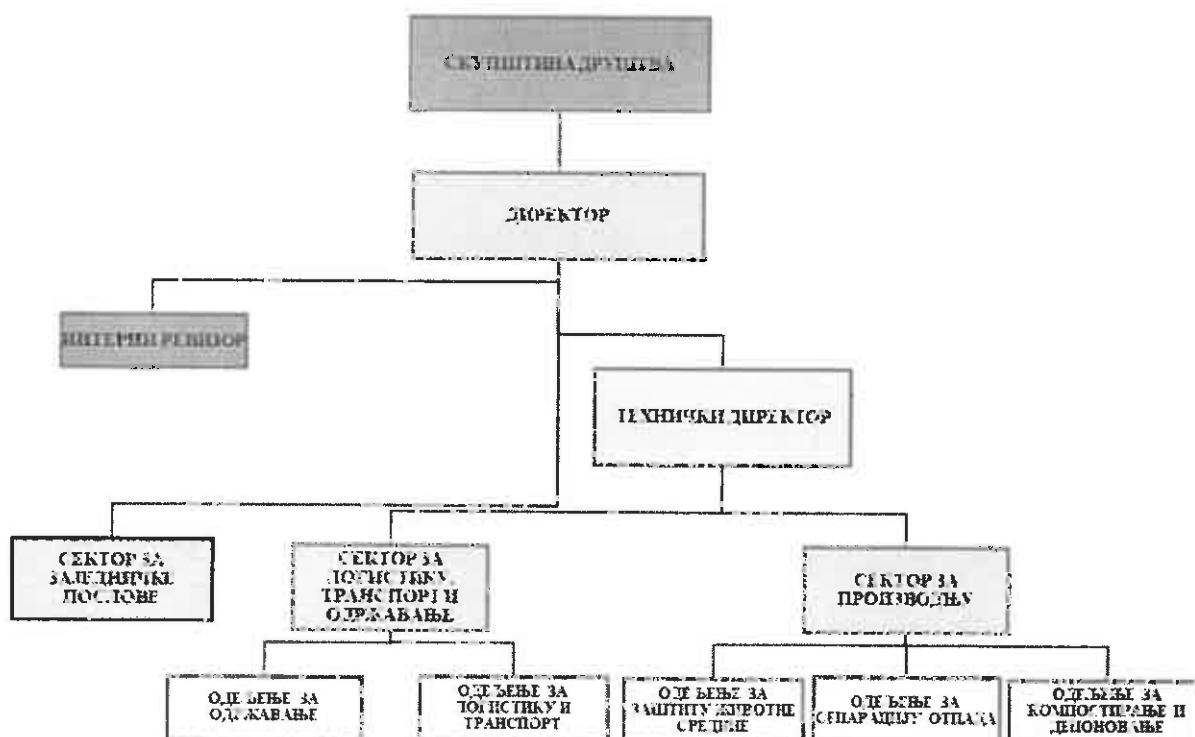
СКУПШТИНА ДРУШТВА

ДИРЕКТОР

ИНТЕРНИ РЕВИЗОР

ТЕХНИЧКИ ДИРЕКТОР

СЕКТОР ЗА ЗАЈЕДНИЧКЕ ПОСЛОВЕ

СЕКТОР ЗА ЛОГИСТИКУ, ТРАНСПОРТ И ОДРЖАВАЊЕ

СЕКТОР ЗА ПРОИЗВОДЊУ

ОДЕЉЕЊЕ ЗА ОДРЖАВАЊЕ

ОДЕЉЕЊЕ ЗА ЛОГИСТИКУ И ТРАНСПОРТ

ОДЕЉЕЊЕ ЗА ЗАШТИТУ ЖИВОТНЕ СРЕДИНЕ

ОДЕЉЕЊЕ ЗА СЕПАРАЦИЈУ ОТПАДА

ОДЕЉЕЊЕ ЗА КОМПОСТИРАЊЕ И ДЕПОНОВАЊЕ